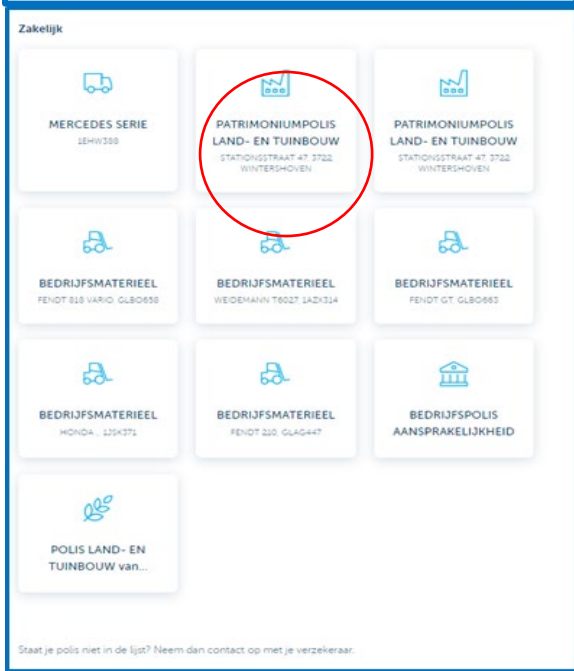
Zakelijk

MERCEDES SERIE
1EHW388

PATRIMONIUMPOLIS LAND- EN TUINBOUW
STATIONSSTRAAT 47, 3722 WINTERSHOVEN

PATRIMONIUMPOLIS LAND- EN TUINBOUW
STATIONSSTRAAT 47, 3722 WINTERSHOVEN

BEDRIJFSMATERIEEL
FENDT 818 VARIO, GLBO658

BEDRIJFSMATERIEEL
WEIDEMANN T6027, 1AZX314

BEDRIJFSMATERIEEL
FENDT GT, GLBO663

BEDRIJFSMATERIEEL
HONDA , 1JSK371

BEDRIJFSMATERIEEL
FENDT 210, GLAG447

BEDRIJFSPOLIS AANSPRAKELIJKHEID

POLIS LAND- EN TUINBOUW van...

Staat je polis niet in de lijst? Neem dan contact op met je verzekeraar.